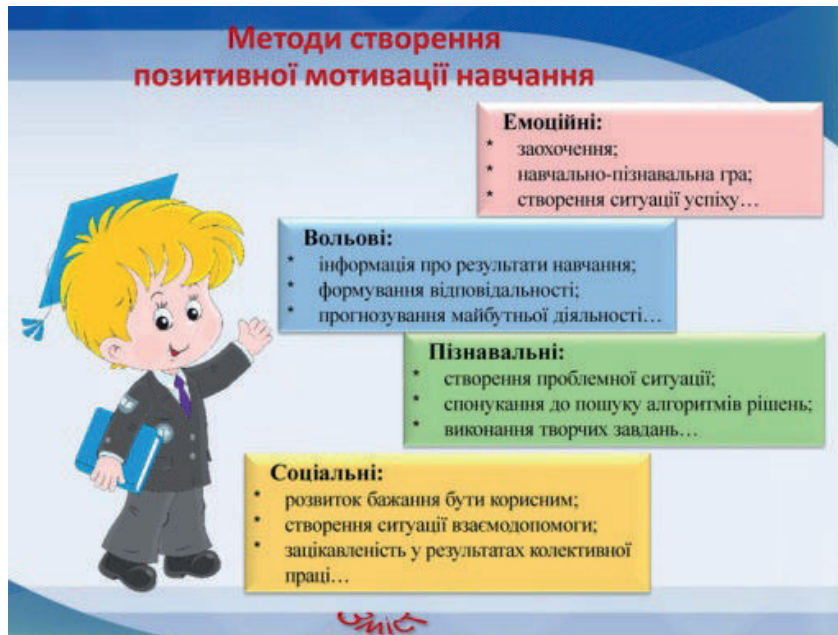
Методи створення позитивної мотивації навчання

Емоційні:
* заохочення;
* навчально-пізнавальна гра;
* створення ситуації успіху…

Вольові:
* інформація про результати навчання;
* формування відповідальності;
* прогнозування майбутньої діяльності…

Пізнавальні:
* створення проблемної ситуації;
* спонукання до пошуку алгоритмів рішень;
* виконання творчих завдань…

Соціальні:
* розвиток бажання бути корисним;
* створення ситуації взаємодопомоги;
* зацікавленість у результатах колективної праці…

Зміст